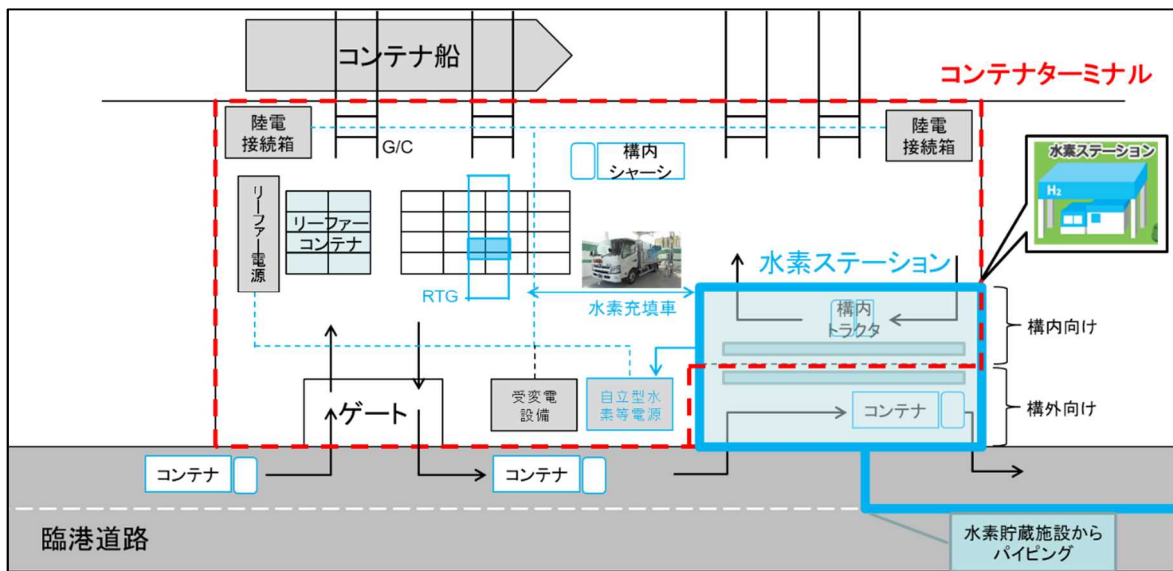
コンテナ船

コンテナターミナル

陸電接続箱

G/C

陸電接続箱

構内シャーシ

水素ステーション

$H_2$

リーファー電源

リーファーコンテナ

RTG

水素充填車

水素ステーション

構内トラクタ

構内向け

受変電設備

自立型水素等電源

ゲート

コンテナ

構外向け

コンテナ

コンテナ

臨港道路

水素貯蔵施設からパイピング